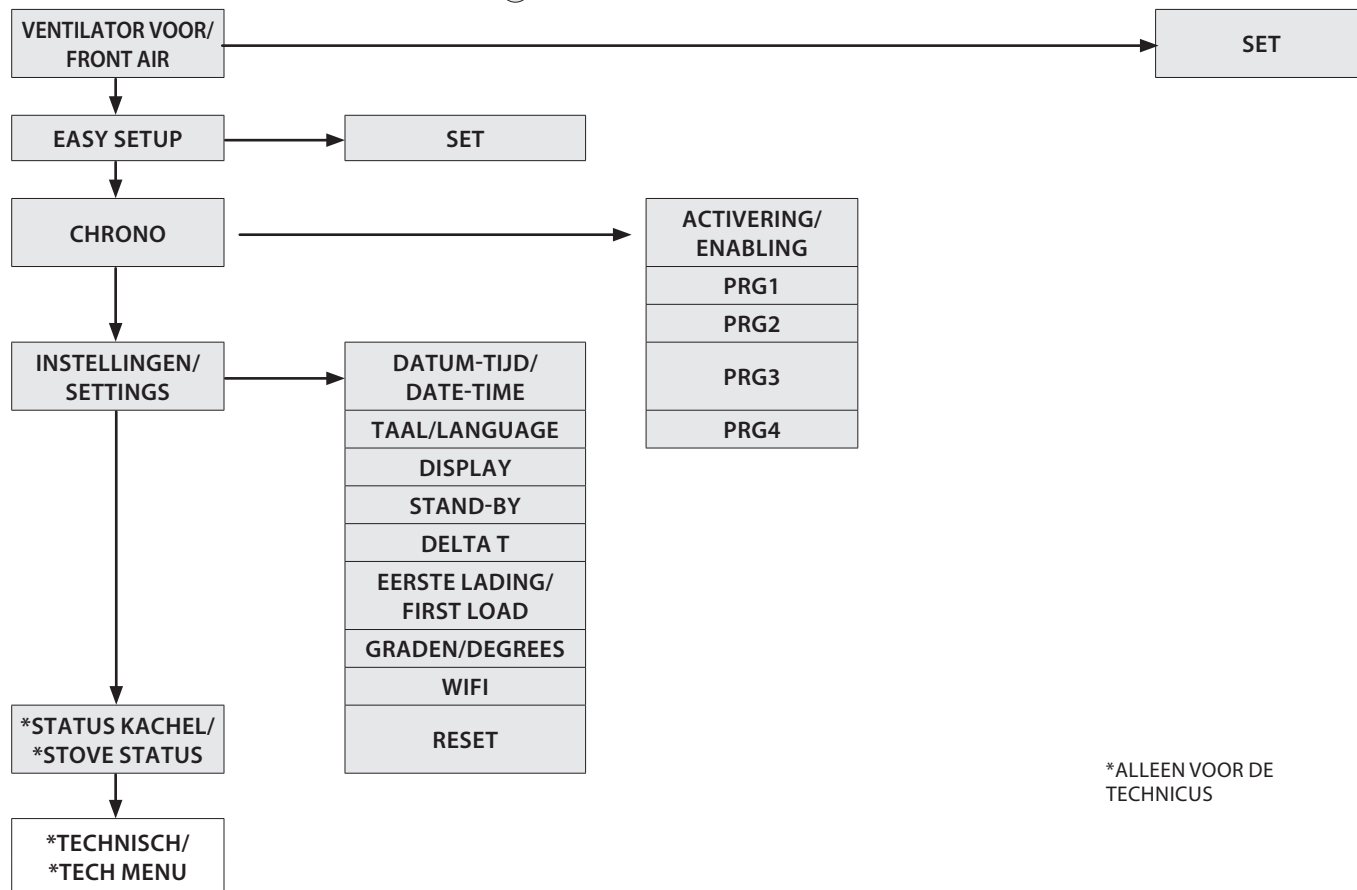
VENTILATOR VOOR/ FRONT AIR

SET

EASY SETUP

SET

CHRONO

ACTIVERING/ ENABLING

PRG1

PRG2

PRG3

PRG4

INSTELLINGEN/ SETTINGS

DATUM-TIJD/ DATE-TIME

TAAL/LANGUAGE

DISPLAY

STAND-BY

DELTA T

EERSTE LADING/ FIRST LOAD

GRADEN/DEGREES

WIFI

RESET

*STATUS KACHEL/ *STOVE STATUS

*TECHNISCH/ *TECH MENU

*ALLEEN VOOR DE TECHNICUS